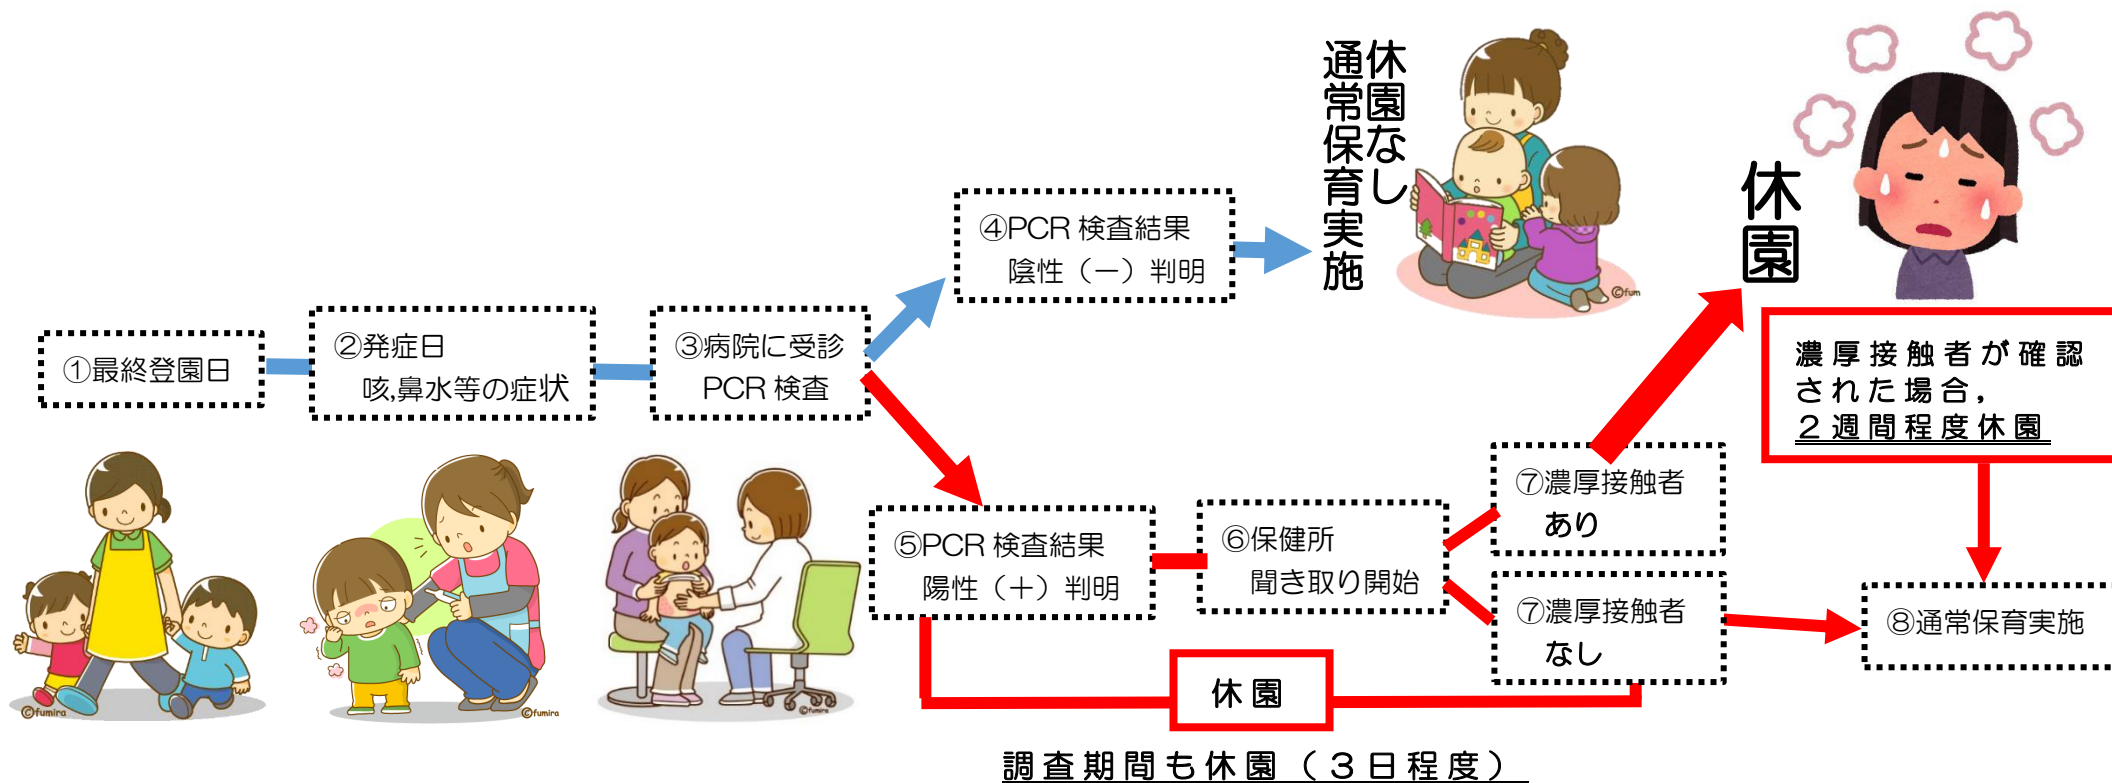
休園なし
通常保育実施

休園

①最終登園日

②発症日
咳,鼻水等の症状

③病院に受診
PCR 検査

④PCR 検査結果
陰性（－）判明

濃厚接触者が確認された場合，
２週間程度休園

⑤PCR 検査結果
陽性（＋）判明

⑥保健所
聞き取り開始

⑦濃厚接触者
あり

⑦濃厚接触者
なし

⑧通常保育実施

休園

調査期間も休園（３日程度）

©fumira